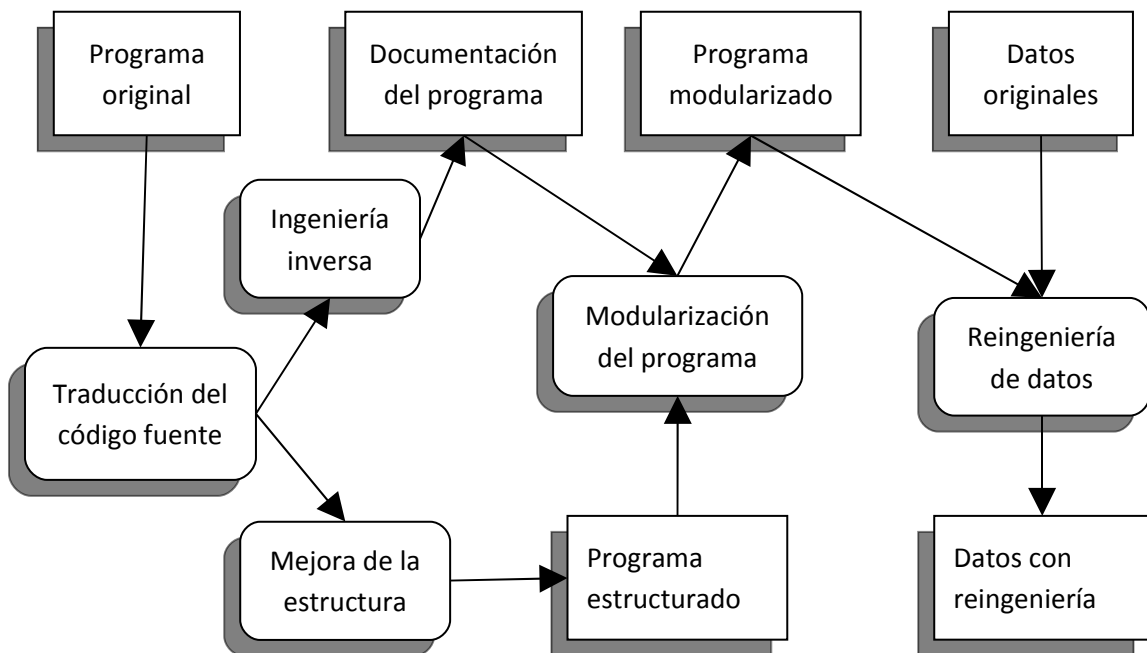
Programa original

Documentación del programa

Programa modularizado

Datos originales

Ingeniería inversa

Modularización del programa

Reingeniería de datos

Traducción del código fuente

Mejora de la estructura

Programa estructurado

Datos con reingeniería